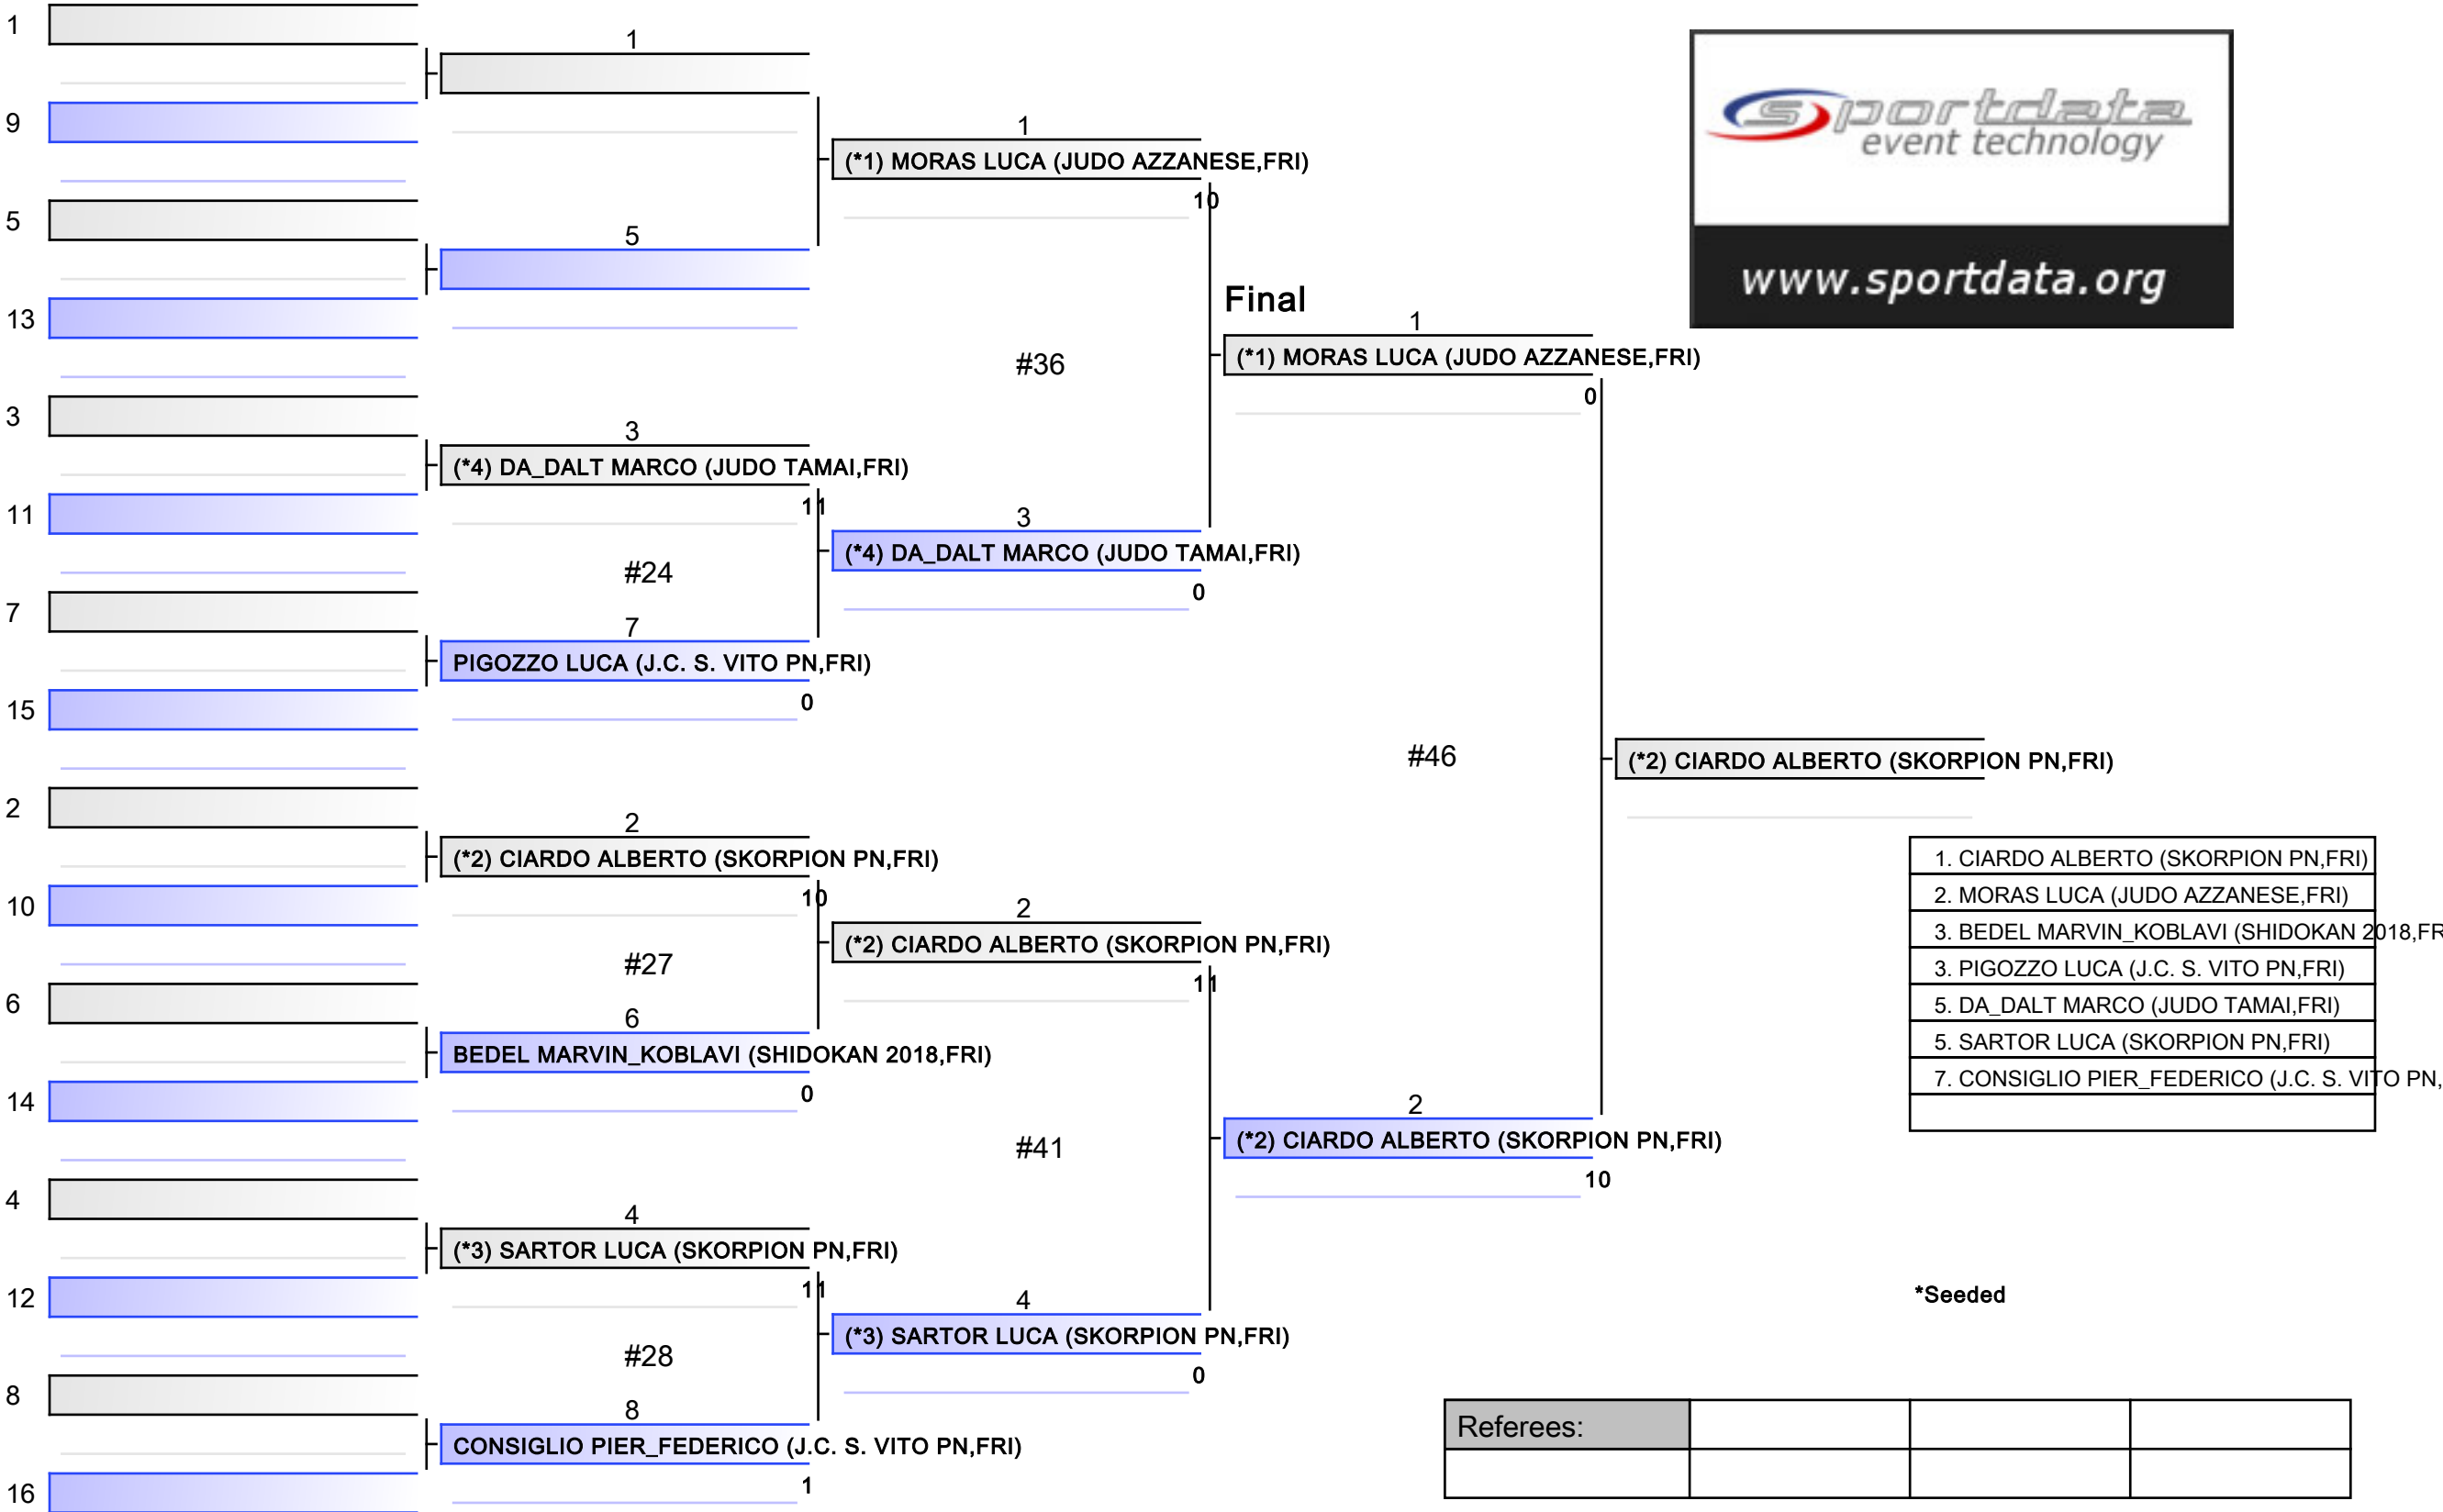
1
9
5
13
3
11
7
15
2
10
6
14
4
12
8
16

1

5

3
(*4) DA_DALT MARCO (JUDO TAMAI,FRI)
11

#24

7
PIGOZZO LUCA (J.C. S. VITO PN,FRI)
0

2
(*2) CIARDO ALBERTO (SKORPION PN,FRI)
10

#27

6
BEDEL MARVIN_KOBLAVI (SHIDOKAN 2018,FRI)
0

4
(*3) SARTOR LUCA (SKORPION PN,FRI)
11

#28

8
CONSIGLIO PIER_FEDERICO (J.C. S. VITO PN,FRI)
1

1
(*1) MORAS LUCA (JUDO AZZANESE,FRI)
10

#36

3
(*4) DA_DALT MARCO (JUDO TAMAI,FRI)
0

2
(*2) CIARDO ALBERTO (SKORPION PN,FRI)
11

#41

4
(*3) SARTOR LUCA (SKORPION PN,FRI)
0

Final
1
(*1) MORAS LUCA (JUDO AZZANESE,FRI)
0

#46

2
(*2) CIARDO ALBERTO (SKORPION PN,FRI)
10

(*2) CIARDO ALBERTO (SKORPION PN,FRI)

sportdata
event technology
www.sportdata.org

| 1. CIARDO ALBERTO (SKORPION PN,FRI) |
| --- |
| 2. MORAS LUCA (JUDO AZZANESE,FRI) |
| 3. BEDEL MARVIN_KOBLAVI (SHIDOKAN 2018,FR |
| 3. PIGOZZO LUCA (J.C. S. VITO PN,FRI) |
| 5. DA_DALT MARCO (JUDO TAMAI,FRI) |
| 5. SARTOR LUCA (SKORPION PN,FRI) |
| 7. CONSIGLIO PIER_FEDERICO (J.C. S. VITO PN, |
| |

*Seeded

| Referees: | | | |
| --- | --- | --- | --- |
| | | | |